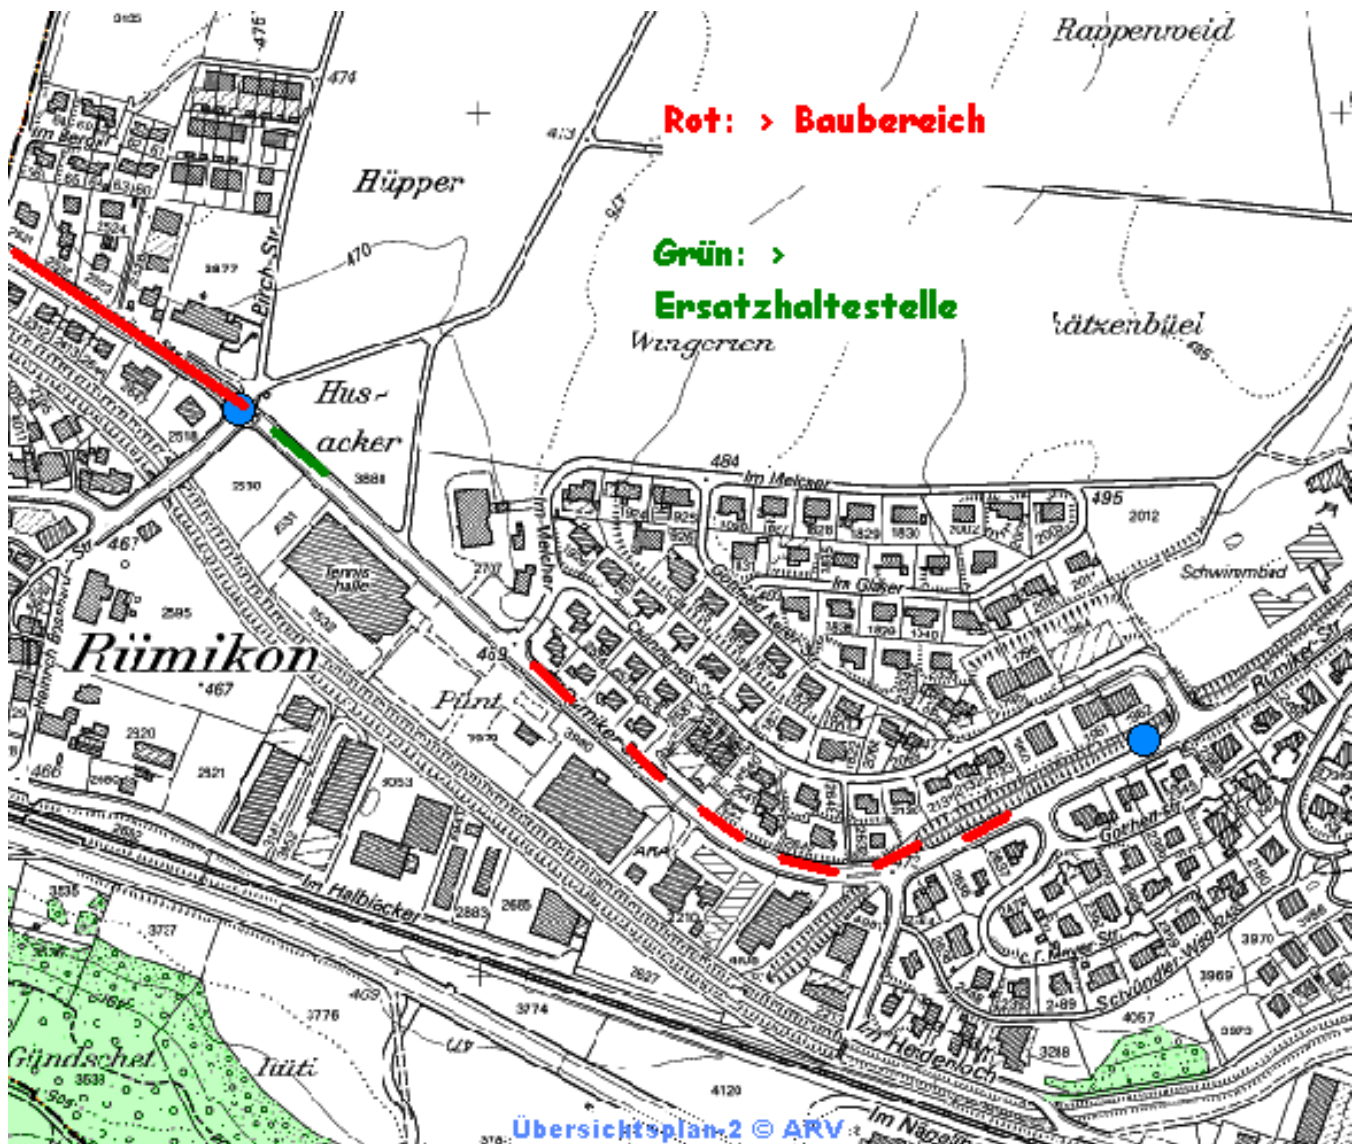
Rot: > Baubereich

Grün: >
Ersatzhaltestelle

Rappenweid

Hüpper

Wingerten

ätzenbüel

Hus-
acker

Im Melcher

Im Gisper

Schwimmbad

Rümikon

Tennis
halle

Pünt

ARA

Im Halbäcker

Rümiker-Str.

Gorhen-Str.

Im Hedenloch

Schlünder-Weg

Gündschet

Jüüti

Im Nägelin

Birch-Str.

Im Berger

474

470

473

476

484

495

469

467

466

463

3877

3888

2510

2595

2920

2921

3053

2685

2683

2627

3774

3776

3727

4120

3969

3970

4057

3218

3838

2012

Übersichtsplan-2 © ARV